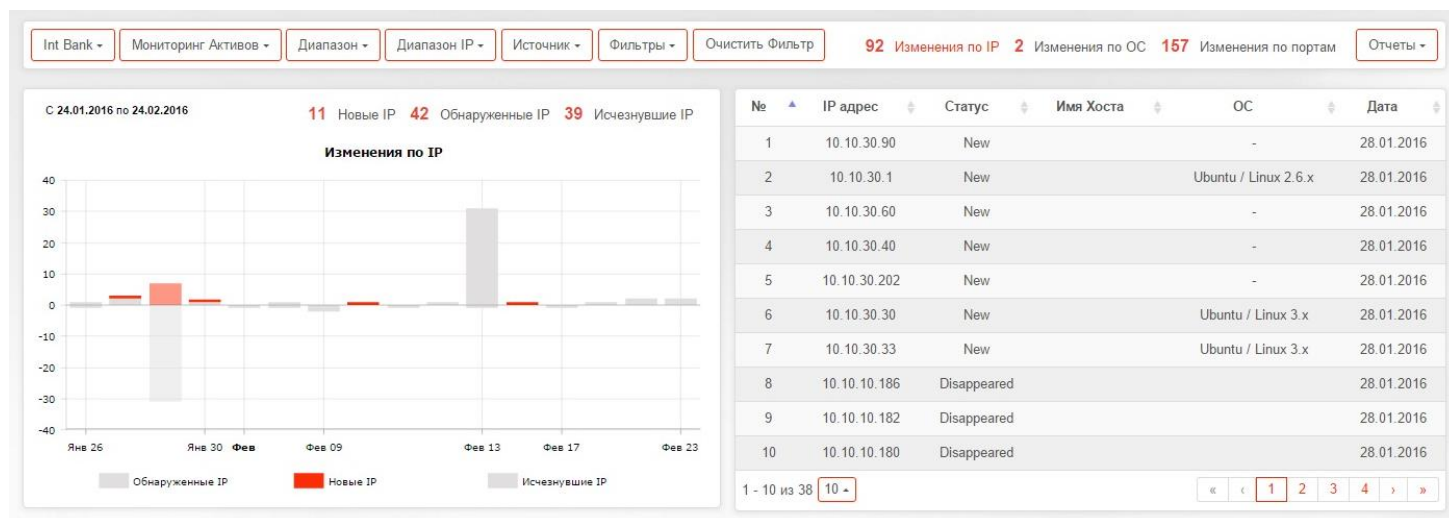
Int Bank ▾ | Мониторинг Активов ▾ | Диапазон ▾ | Диапазон IP ▾ | Источник ▾ | Фильтры ▾ | Очистить Фильтр

92 Изменения по IP 2 Изменения по ОС 157 Изменения по портам

Отчеты ▾

С 24.01.2016 по 24.02.2016

11 Новые IP 42 Обнаруженные IP 39 Исчезнувшие IP

Изменения по IP

40
30
20
10
0
-10
-20
-30
-40

Янв 26 Янв 30 Фев Фев 09 Фев 13 Фев 17 Фев 23

Обнаруженные IP Новые IP Исчезнувшие IP

| № | IP адрес | Статус | Имя Хоста | ОС | Дата |
|---|---|---|---|---|---|
| 1 | 10.10.30.90 | New | | - | 28.01.2016 |
| 2 | 10.10.30.1 | New | | Ubuntu / Linux 2.6.x | 28.01.2016 |
| 3 | 10.10.30.60 | New | | - | 28.01.2016 |
| 4 | 10.10.30.40 | New | | - | 28.01.2016 |
| 5 | 10.10.30.202 | New | | - | 28.01.2016 |
| 6 | 10.10.30.30 | New | | Ubuntu / Linux 3.x | 28.01.2016 |
| 7 | 10.10.30.33 | New | | Ubuntu / Linux 3.x | 28.01.2016 |
| 8 | 10.10.10.186 | Disappeared | | | 28.01.2016 |
| 9 | 10.10.10.182 | Disappeared | | | 28.01.2016 |
| 10 | 10.10.10.180 | Disappeared | | | 28.01.2016 |

1 - 10 из 38 10 ▴

« ‹ 1 2 3 4 › »